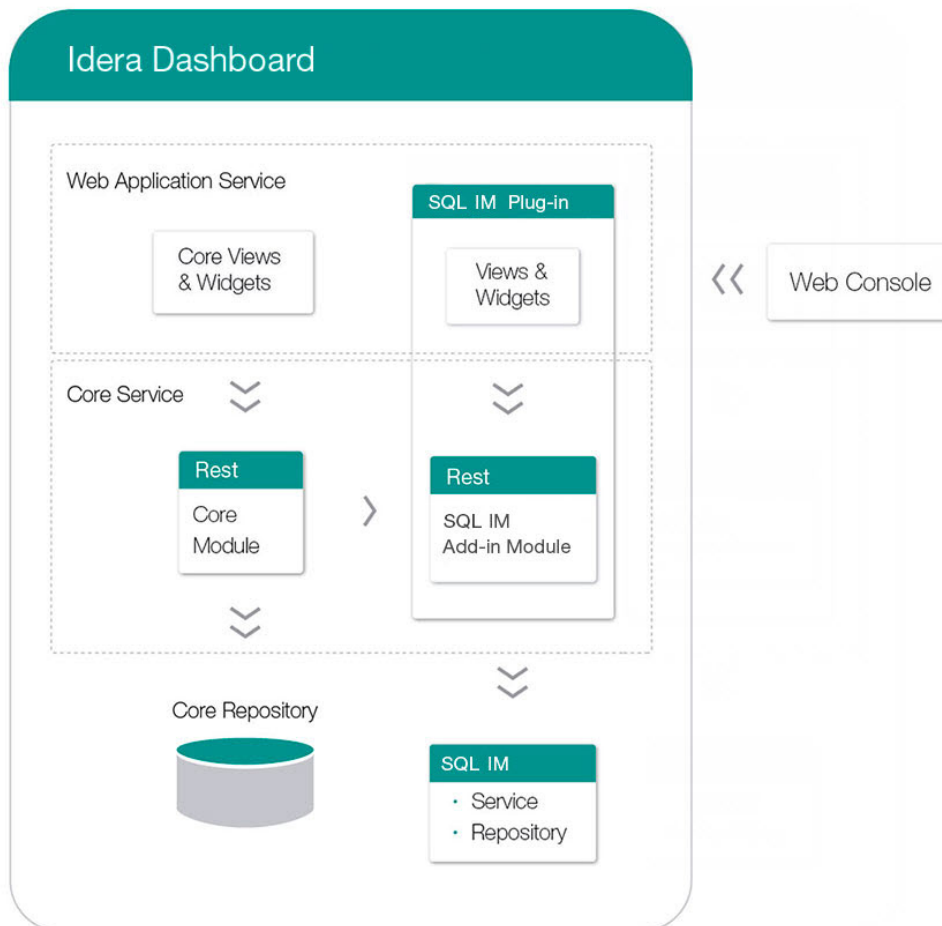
Idera Dashboard

Web Application Service

Core Views & Widgets

SQL IM Plug-in

Views & Widgets

Web Console

Core Service

Rest

Core Module

Rest

SQL IM Add-in Module

Core Repository

SQL IM

• Service
• Repository